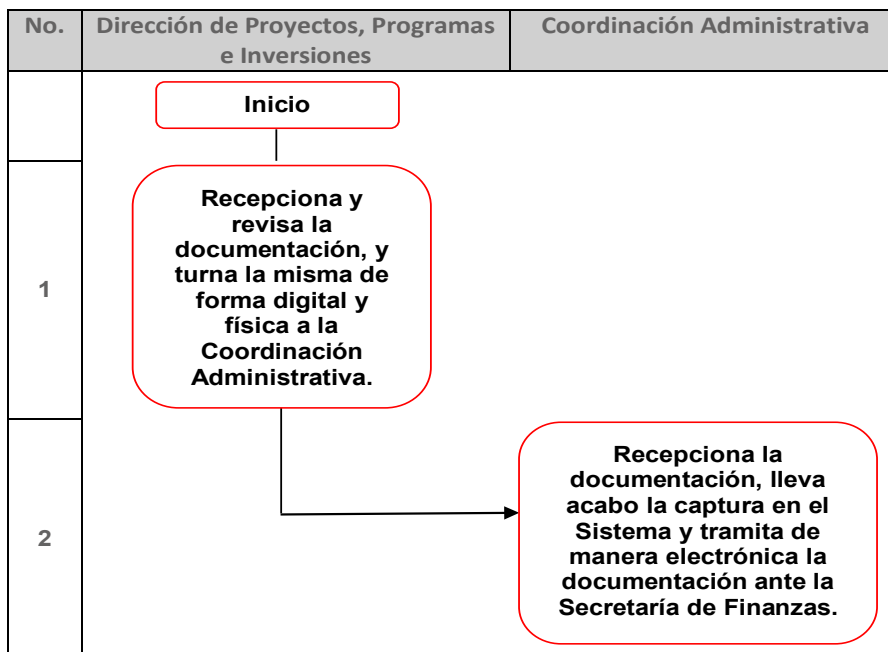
| No. | Dirección de Proyectos, Programas e Inversiones | Coordinación Administrativa |
|---|---|---|
| | Inicio | |
| 1 | Recepciona y revisa la documentación, y turna la misma de forma digital y física a la Coordinación Administrativa. | |
| 2 | | Recepciona la documentación, lleva acabo la captura en el Sistema y tramita de manera electrónica la documentación ante la Secretaría de Finanzas. |